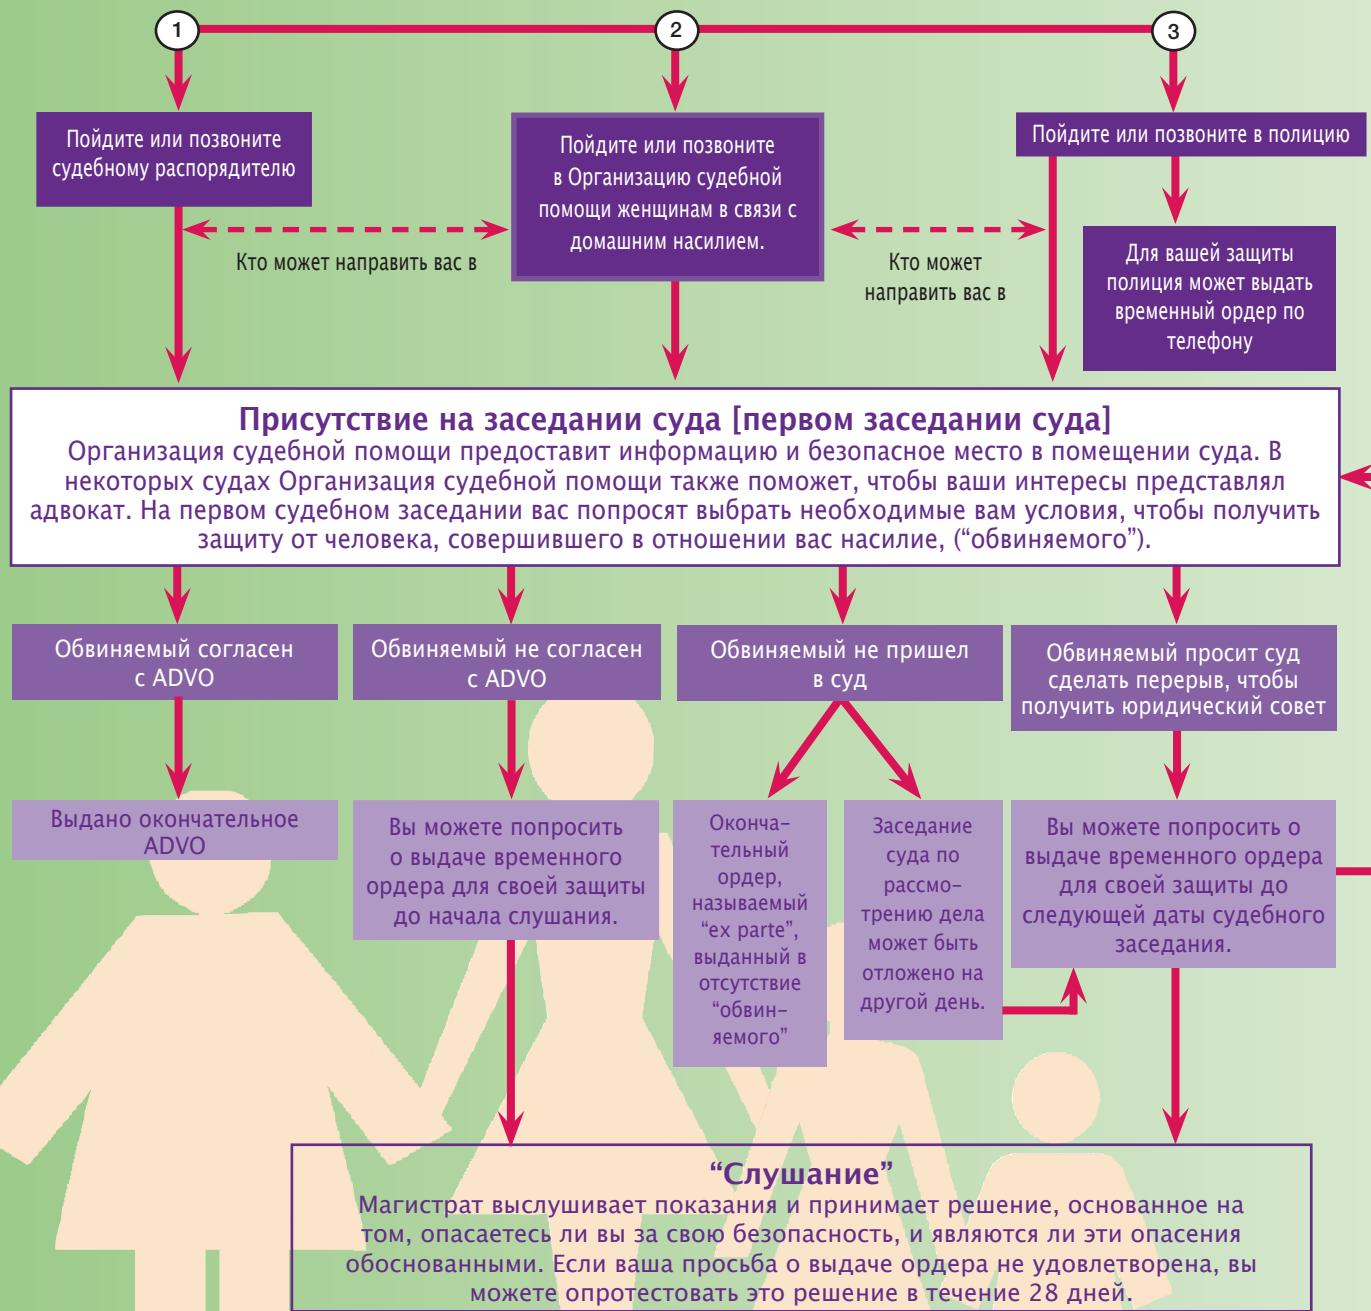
1

2

3

Пойдите или позвоните судебному распорядителю

Пойдите или позвоните в Организацию судебной помощи женщинам в связи с домашним насилием.

Пойдите или позвоните в полицию

Кто может направить вас в

Кто может направить вас в

Для вашей защиты полиция может выдать временный ордер по телефону

Присутствие на заседании суда [первом заседании суда]
Организация судебной помощи предоставит информацию и безопасное место в помещении суда. В некоторых судах Организация судебной помощи также поможет, чтобы ваши интересы представлял адвокат. На первом судебном заседании вас попросят выбрать необходимые вам условия, чтобы получить защиту от человека, совершившего в отношении вас насилие, (“обвиняемого”).

Обвиняемый согласен с ADVO

Обвиняемый не согласен с ADVO

Обвиняемый не пришел в суд

Обвиняемый просит суд сделать перерыв, чтобы получить юридический совет

Выдано окончательное ADVO

Вы можете попросить о выдаче временного ордера для своей защиты до начала слушания.

Окончательный ордер, называемый “ex parte”, выданный в отсутствие “обвиняемого”

Заседание суда по рассмотрению дела может быть отложено на другой день.

Вы можете попросить о выдаче временного ордера для своей защиты до следующей даты судебного заседания.

“Слушание”
Магистрат выслушивает показания и принимает решение, основанное на том, опасаетесь ли вы за свою безопасность, и являются ли эти опасения обоснованными. Если ваша просьба о выдаче ордера не удовлетворена, вы можете опротестовать это решение в течение 28 дней.